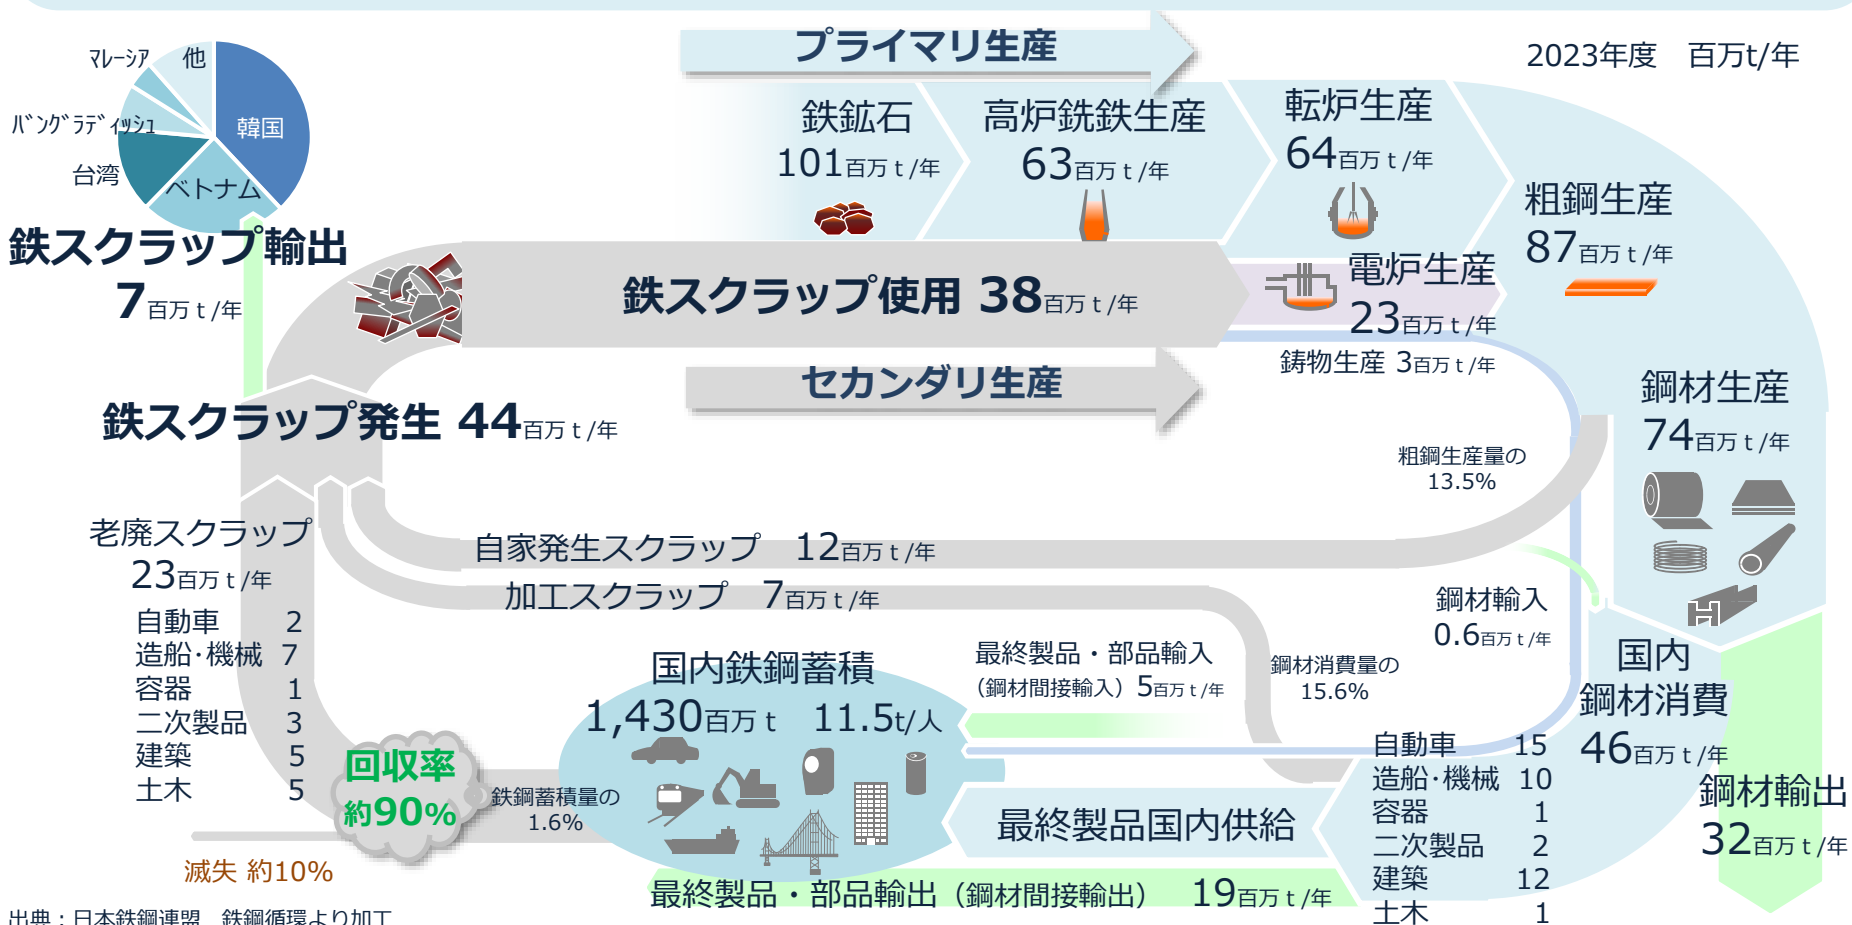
プライマリ生産

2023年度　百万t/年

マレーシア　他

韓国

バングラデイッシュ

台湾

ベトナム

鉄スクラップ輸出
7百万ｔ/年

鉄鉱石
101百万ｔ/年

高炉銑鉄生産
63百万ｔ/年

転炉生産
64百万ｔ/年

粗鋼生産
87百万ｔ/年

鉄スクラップ使用 38百万ｔ/年

電炉生産
23百万ｔ/年

鋳物生産 3百万ｔ/年

セカンダリ生産

鉄スクラップ発生 44百万ｔ/年

鋼材生産
74百万ｔ/年

粗鋼生産量の
13.5%

老廃スクラップ
23百万ｔ/年

| 自動車 | 2 |
|---|---|
| 造船･機械 | 7 |
| 容器 | 1 |
| 二次製品 | 3 |
| 建築 | 5 |
| 土木 | 5 |

自家発生スクラップ　12百万ｔ/年

加工スクラップ　7百万ｔ/年

鋼材輸入
0.6百万ｔ/年

国内鉄鋼蓄積
1,430百万ｔ　11.5t/人

最終製品・部品輸入
（鋼材間接輸入）5百万ｔ/年

鋼材消費量の
15.6%

国内
鋼材消費
46百万ｔ/年

回収率
約90%

鉄鋼蓄積量の
1.6%

| 自動車 | 15 |
|---|---|
| 造船･機械 | 10 |
| 容器 | 1 |
| 二次製品 | 2 |
| 建築 | 12 |
| 土木 | 1 |

鋼材輸出
32百万ｔ/年

最終製品国内供給

滅失 約10%

最終製品・部品輸出（鋼材間接輸出）　19百万ｔ/年

出典：日本鉄鋼連盟　鉄鋼循環より加工